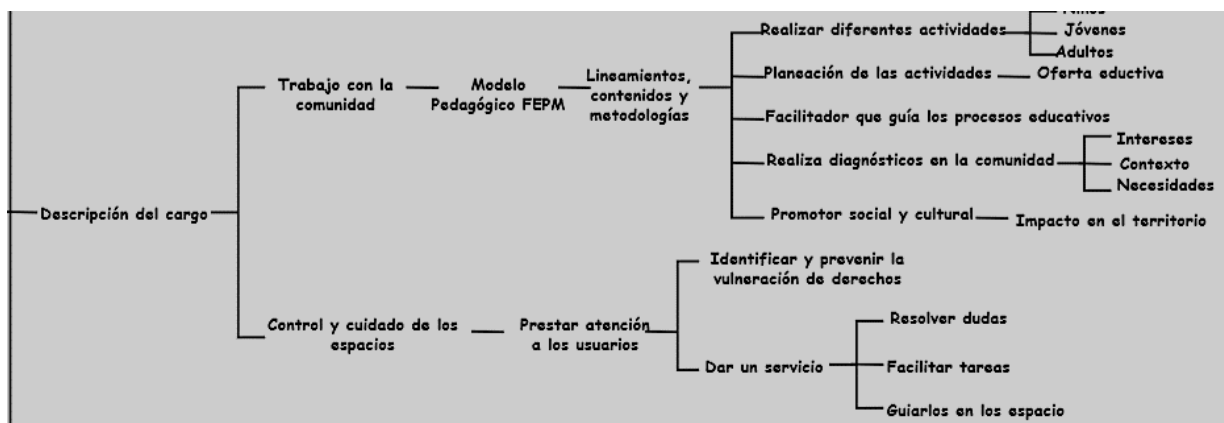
Descripción del cargo

Trabajo con la comunidad

Modelo Pedagógico FEPM

Lineamientos, contenidos y metodologías

Realizar diferentes actividades

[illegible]

Jóvenes

Adultos

Planeación de las actividades

Oferta eductiva

Facilitador que guía los procesos educativos

Realiza diagnósticos en la comunidad

Intereses

Contexto

Necesidades

Promotor social y cultural

Impacto en el territorio

Control y cuidado de los espacios

Prestar atención a los usuarios

Identificar y prevenir la vulneración de derechos

Dar un servicio

Resolver dudas

Facilitar tareas

Guiarlos en los espacio